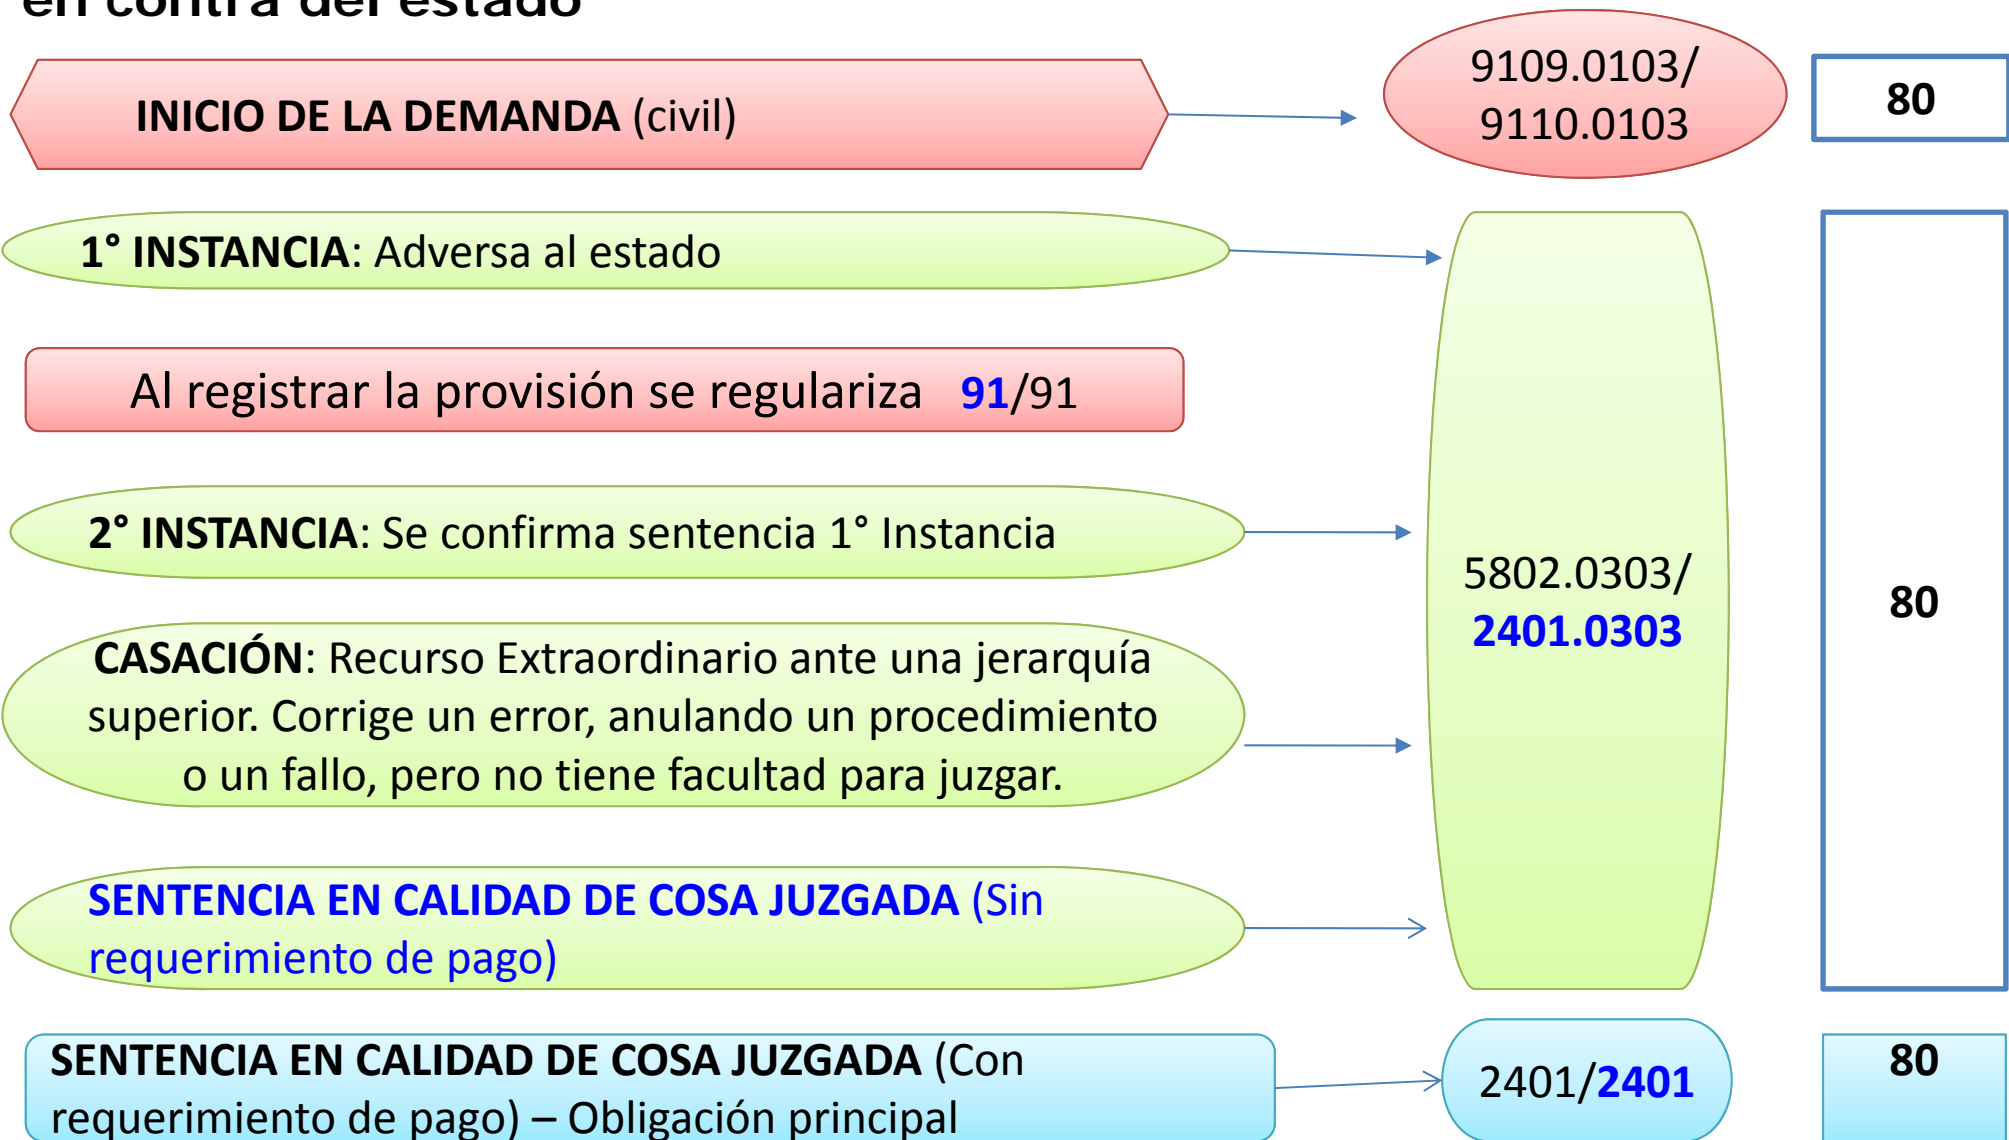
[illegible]

INICIO DE LA DEMANDA (civil)

9109.0103/ 9110.0103

80

1° INSTANCIA: Adversa al estado

Al registrar la provisión se regulariza 91/91

2° INSTANCIA: Se confirma sentencia 1° Instancia

CASACIÓN: Recurso Extraordinario ante una jerarquía superior. Corrige un error, anulando un procedimiento o un fallo, pero no tiene facultad para juzgar.

SENTENCIA EN CALIDAD DE COSA JUZGADA (Sin requerimiento de pago)

5802.0303/ 2401.0303

80

SENTENCIA EN CALIDAD DE COSA JUZGADA (Con requerimiento de pago) – Obligación principal

2401/2401

80